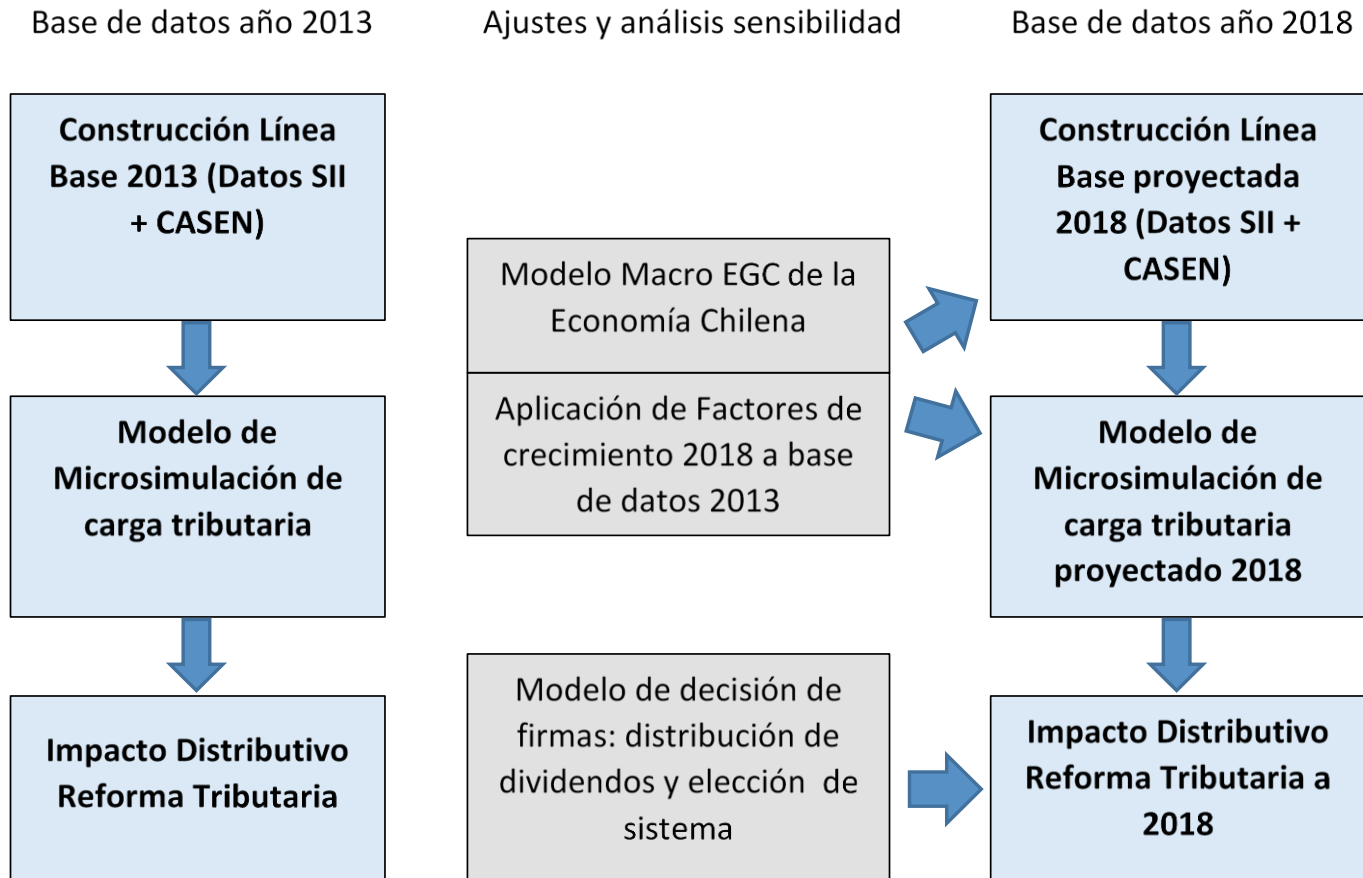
Base de datos año 2013

Construcción Línea Base 2013 (Datos SII + CASEN)

Modelo de Microsimulación de carga tributaria

Impacto Distributivo Reforma Tributaria

Ajustes y análisis sensibilidad

Modelo Macro EGC de la Economía Chilena

Aplicación de Factores de crecimiento 2018 a base de datos 2013

Modelo de decisión de firmas: distribución de dividendos y elección de sistema

Base de datos año 2018

Construcción Línea Base proyectada 2018 (Datos SII + CASEN)

Modelo de Microsimulación de carga tributaria proyectado 2018

Impacto Distributivo Reforma Tributaria a 2018